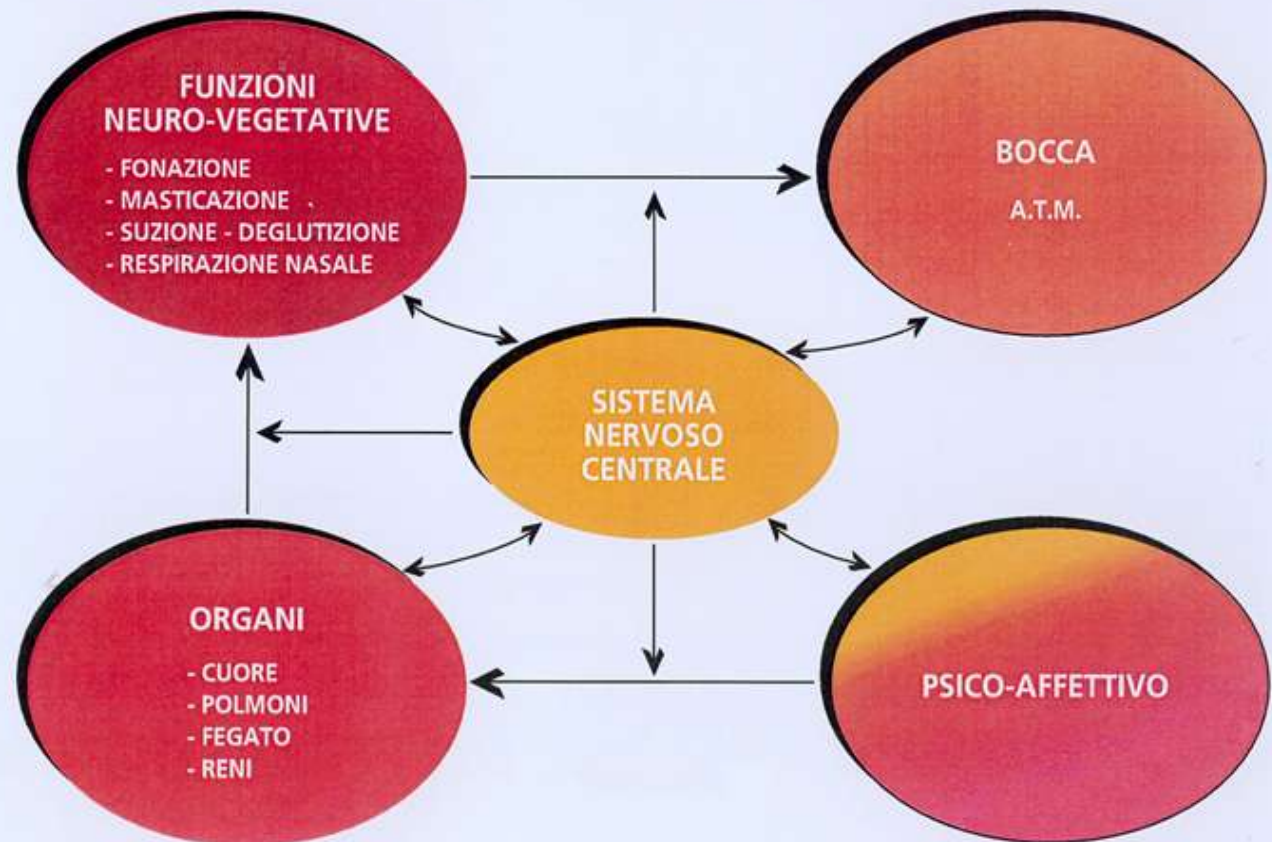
FUNZIONI NEURO-VEGETATIVE

- FONAZIONE
- MASTICAZIONE
- SUZIONE - DEGLUTIZIONE
- RESPIRAZIONE NASALE

BOCCA

A.T.M.

SISTEMA NERVOSO CENTRALE

ORGANI

- CUORE
- POLMONI
- FEGATO
- RENI

PSICO-AFFETTIVO